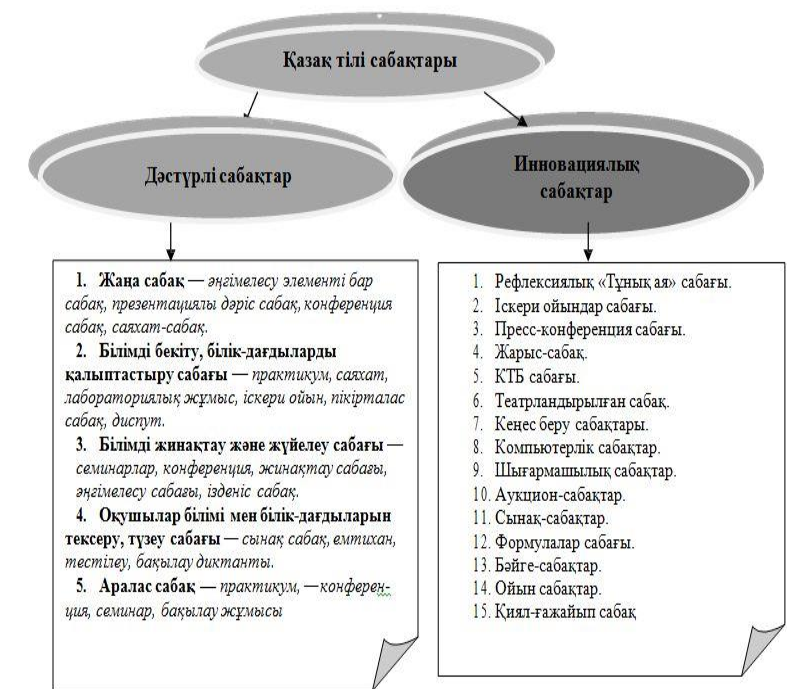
Қазақ тілі сабақтары

Дәстүрлі сабақтар

Инновациялық сабақтар

1. **Жаңа сабақ** — *әңгімелесу элементі бар сабақ, презентациялы дәріс сабақ, конференция сабақ, саяхат-сабақ.*

2. **Білімді бекіту, білік-дағдыларды қалыптастыру сабағы** — *практикум, саяхат, лабораториялық жұмыс, іскери ойын, пікірталас сабақ, диспут.*

3. **Білімді жинақтау және жүйелеу сабағы** — *семинарлар, конференция, жинақтау сабағы, әңгімелесу сабағы, ізденіс сабақ.*

4. **Оқушылар білімі мен білік-дағдыларын тексеру, түзеу сабағы** — *сынақ сабақ, емтихан, тестілеу, бақылау диктанты.*

5. **Аралас сабақ** — *практикум, —конференция, семинар, бақылау жұмысы*

1. Рефлексиялық «Тұнық ая» сабағы.
2. Іскери ойындар сабағы.
3. Пресс-конференция сабағы.
4. Жарыс-сабақ.
5. КТБ сабағы.
6. Театрландырылған сабақ.
7. Кеңес беру сабақтары.
8. Компьютерлік сабақтар.
9. Шығармашылық сабақтар.
10. Аукцион-сабақтар.
11. Сынақ-сабақтар.
12. Формулалар сабағы.
13. Бәйге-сабақтар.
14. Ойын сабақтар.
15. Қиял-ғажайып сабақ